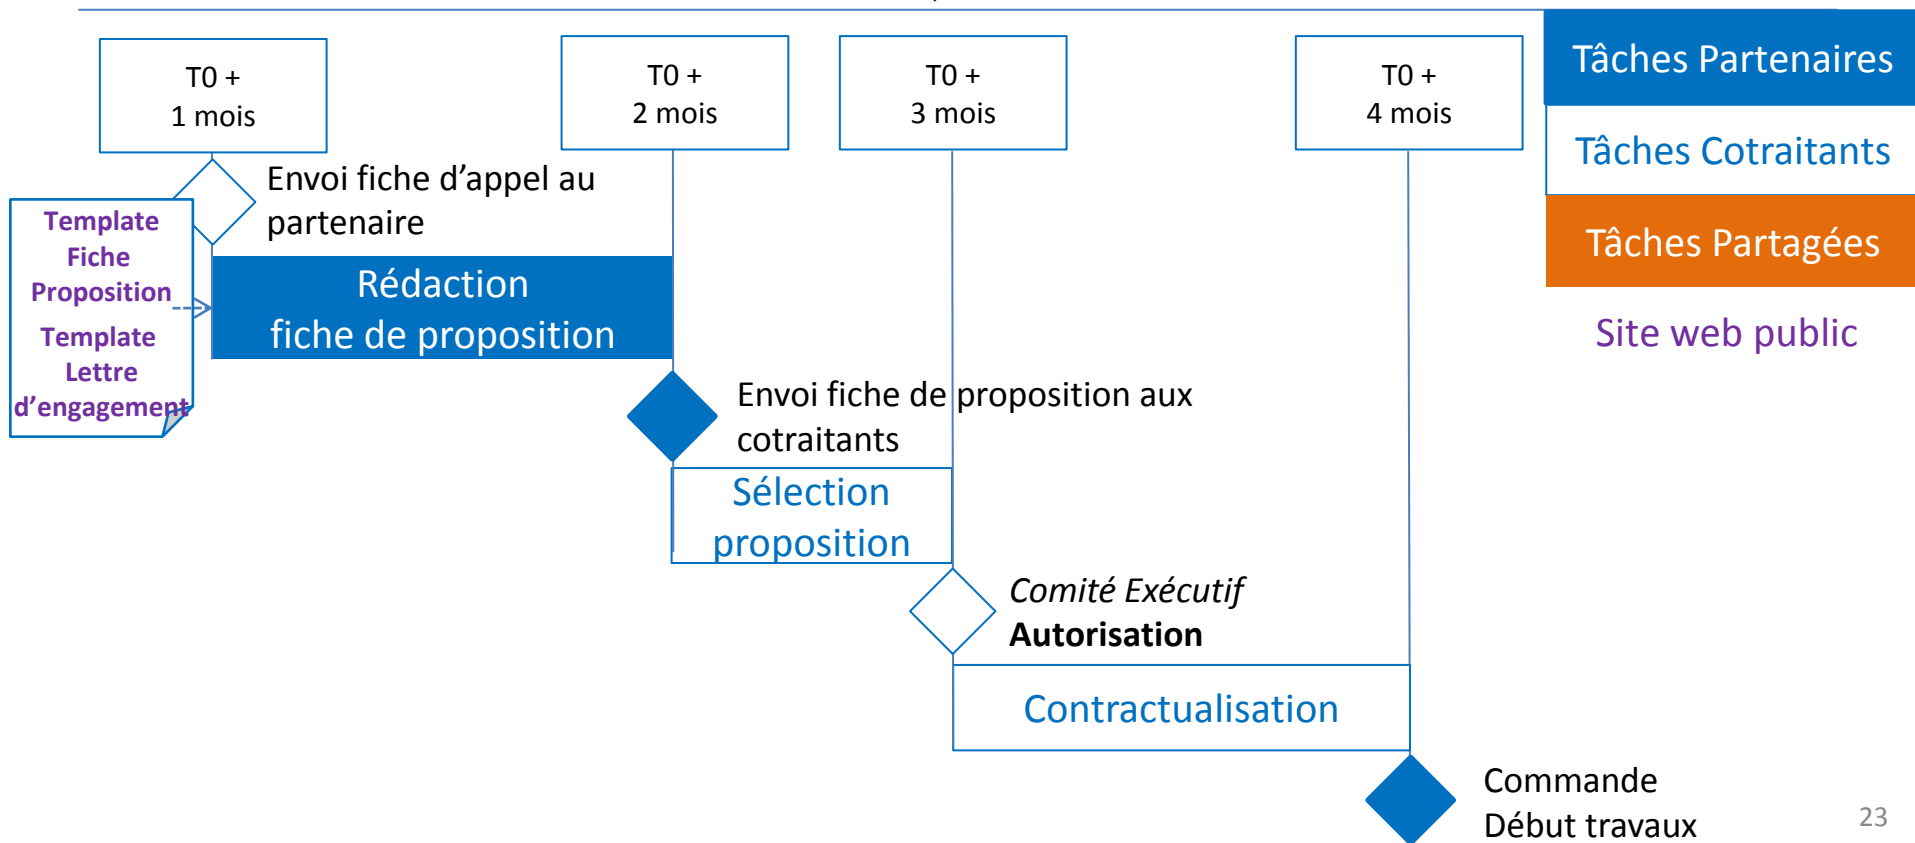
T0 +
1 mois

T0 +
2 mois

T0 +
3 mois

T0 +
4 mois

Tâches Partenaires

Tâches Cotraitants

Tâches Partagées

Site web public

Template
Fiche
Proposition

Template
Lettre
d’engagement

Envoi fiche d’appel au partenaire

Rédaction
fiche de proposition

Envoi fiche de proposition aux cotraitants

Sélection
proposition

*Comité Exécutif*
**Autorisation**

Contractualisation

Commande
Début travaux

23